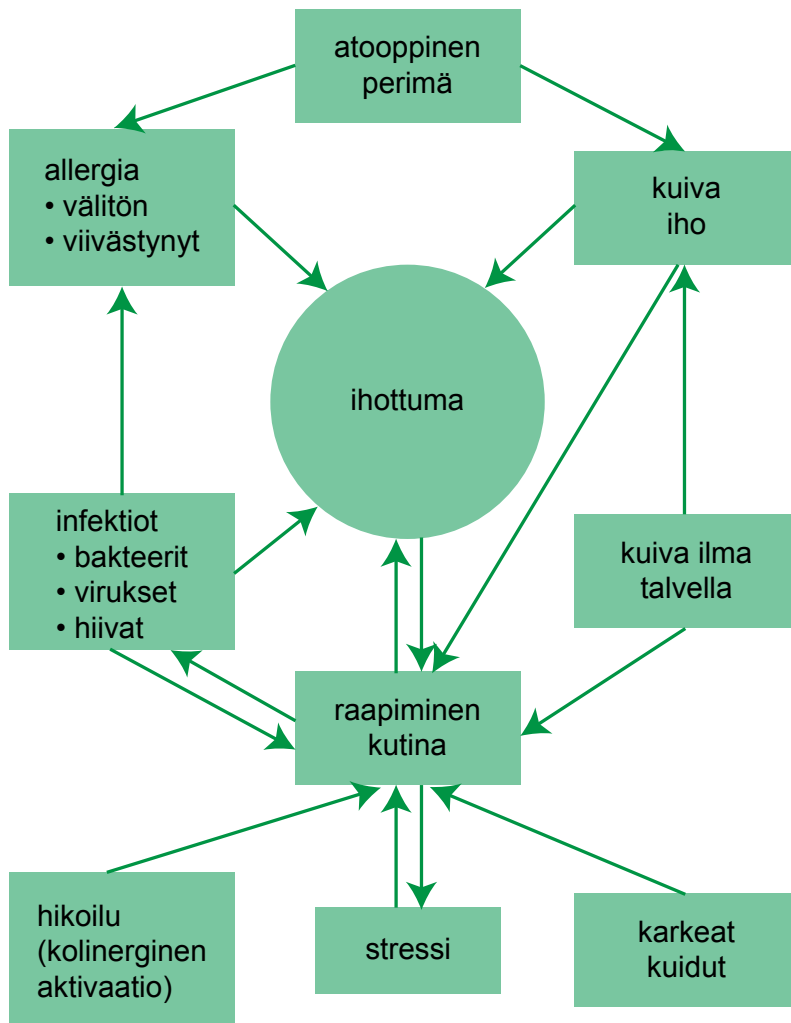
atooppinen perimä

allergia
• välitön
• viivästynyt

kuiva iho

ihottuma

infektiot
• bakteerit
• virukset
• hiivat

kuiva ilma talvella

raapiminen kutina

hikoilu (kolinerginen aktivaatio)

stressi

karkeat kuidut